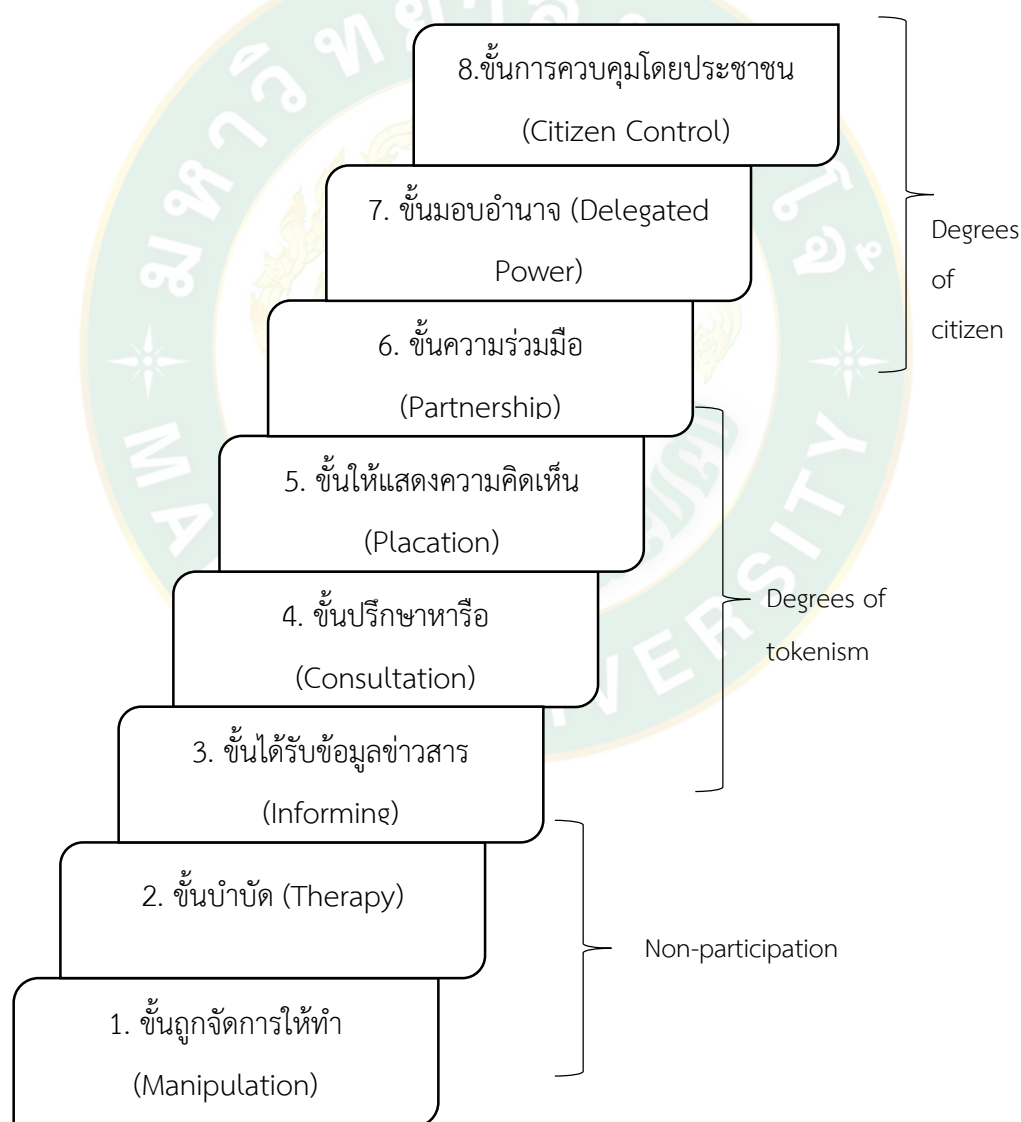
8.ขั้นการควบคุมโดยประชาชน (Citizen Control)

7. ขั้นมอบอำนาจ (Delegated Power)

6. ขั้นความร่วมมือ (Partnership)

Degrees of citizen

5. ขั้นให้แสดงความคิดเห็น (Placation)

4. ขั้นปรึกษาหารือ (Consultation)

3. ขั้นได้รับข้อมูลข่าวสาร (Informing)

Degrees of tokenism

2. ขั้นบำบัด (Therapy)

1. ขั้นถูกจัดการให้ทำ (Manipulation)

Non-participation